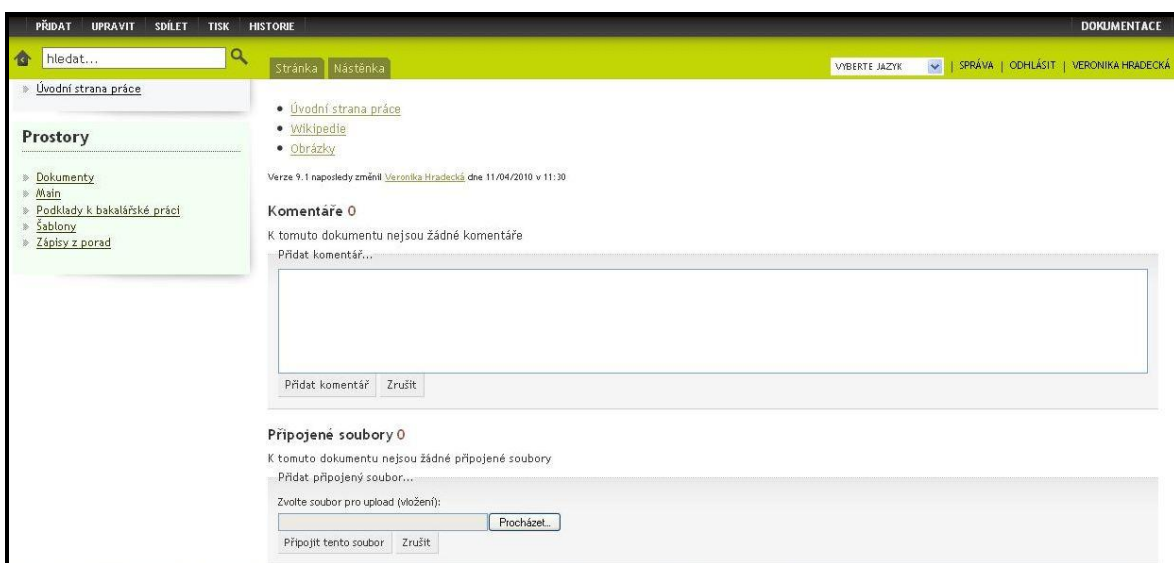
PŘIDAT UPRAVIT SDÍLET TISK HISTORIE DOKUMENTACE

hledat...

Úvodní strana práce

Prostory

Dokumenty
Main
Podklady k bakalářské práci
Šablony
Zápisy z porad

Stránka Nástěnka

VYBERTE JAZYK | SPRÁVA | ODHLÁSIT | VERONIKA HRADECKÁ

• Úvodní strana práce
• Wikipedie
• Obrázky

Verze 9.1 naposledy změnil Veronika Hradecká dne 11/04/2010 v 11:30

Komentáře 0

K tomuto dokumentu nejsou žádné komentáře

Přidat komentář...

Přidat komentář Zrušit

Připojené soubory 0

K tomuto dokumentu nejsou žádné připojené soubory

Přidat připojený soubor...

Zvolte soubor pro upload (vložení):

Procházet...

Připojit tento soubor Zrušit